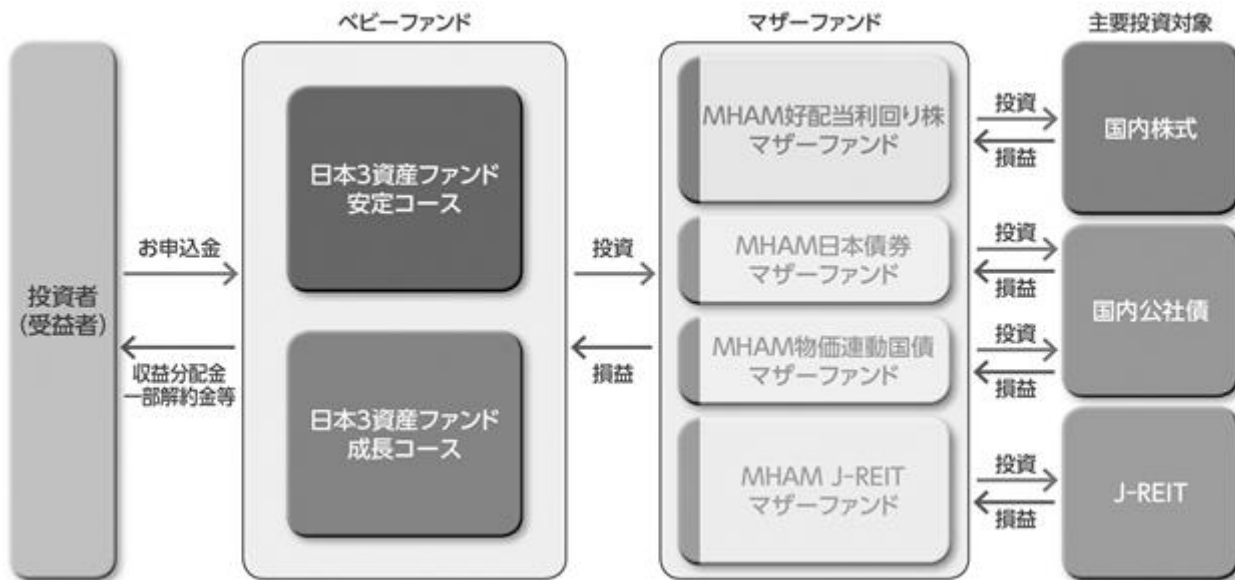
投資者
(受益者)

お申込金

収益分配金
一部解約金等

ベビーファンド

日本3資産ファンド
安定コース

日本3資産ファンド
成長コース

投資

損益

マザーファンド

MHAM好配当利回り株
マザーファンド

MHAM日本債券
マザーファンド

MHAM物価連動国債
マザーファンド

MHAM J-REIT
マザーファンド

投資
損益

投資
損益

投資
損益

投資
損益

主要投資対象

国内株式

国内公社債

J-REIT